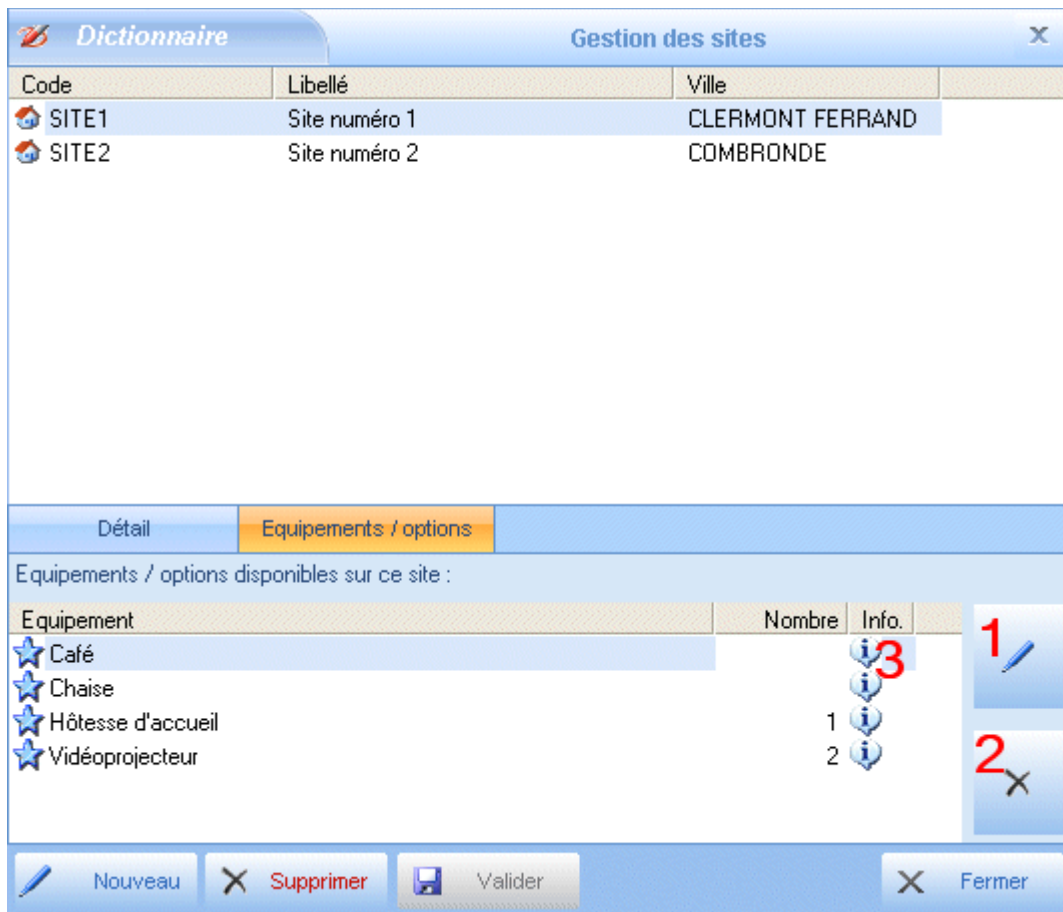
Dictionnaire

Gestion des sites

X

| Code | Libellé | Ville |
|---|---|---|
| SITE1 | Site numéro 1 | CLERMONT FERRAND |
| SITE2 | Site numéro 2 | COMBRONDE |

Détail

Equipements / options

Equipements / options disponibles sur ce site :

| Equipement | Nombre | Info. |
|---|---|---|
| Café | | 3 |
| Chaise | | |
| Hôtesse d'accueil | 1 | |
| Vidéoprojecteur | 2 | |

1

2

Nouveau

Supprimer

Valider

Fermer